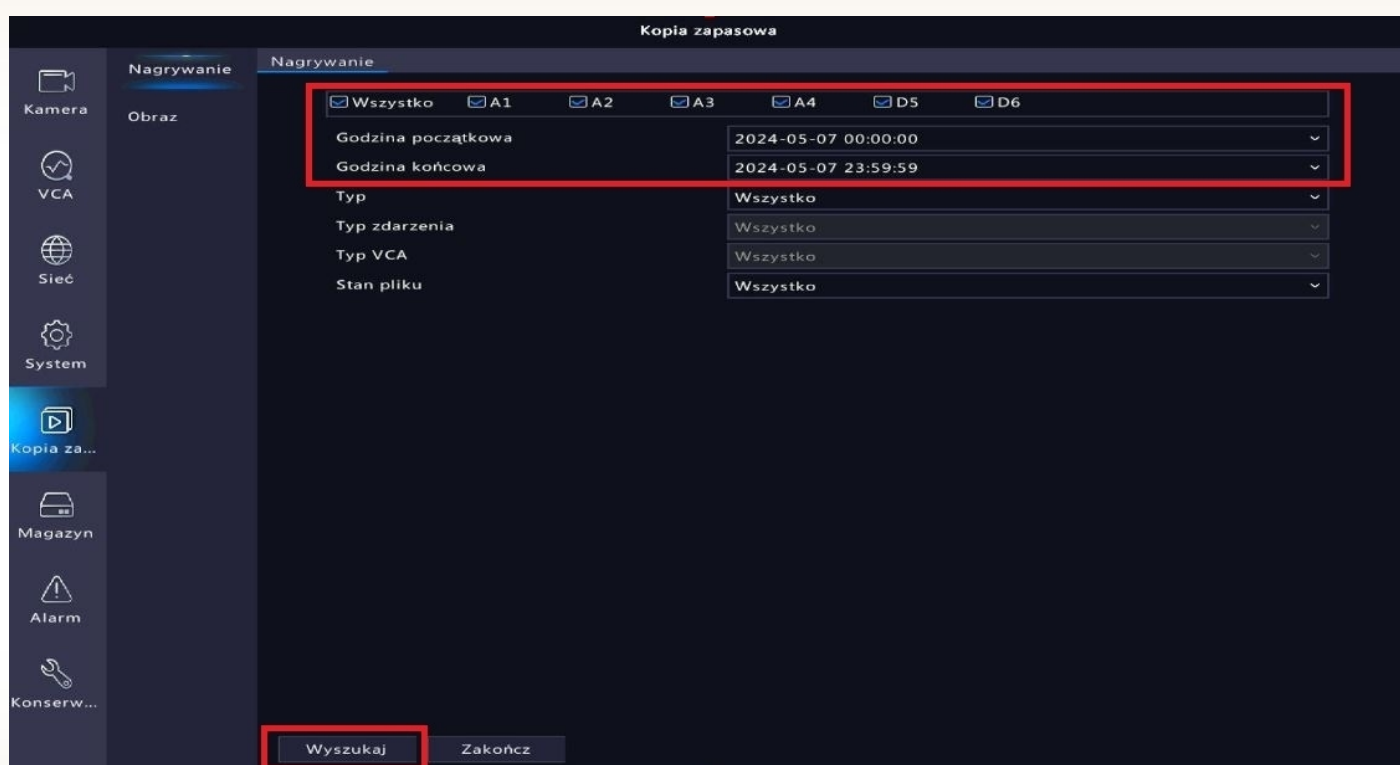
Kopia zapasowa

Kamera
VCA
Sieć
System
Kopia za...
Magazyn
Alarm
Konserw...

Nagrywanie
Obraz

Nagrywanie

Wszystko A1 A2 A3 A4 D5 D6

| | |
|---|---|
| Godzina początkowa | 2024-05-07 00:00:00 |
| Godzina końcowa | 2024-05-07 23:59:59 |
| Typ | Wszystko |
| Typ zdarzenia | Wszystko |
| Typ VCA | Wszystko |
| Stan pliku | Wszystko |

Wyszukaj
Zakończ